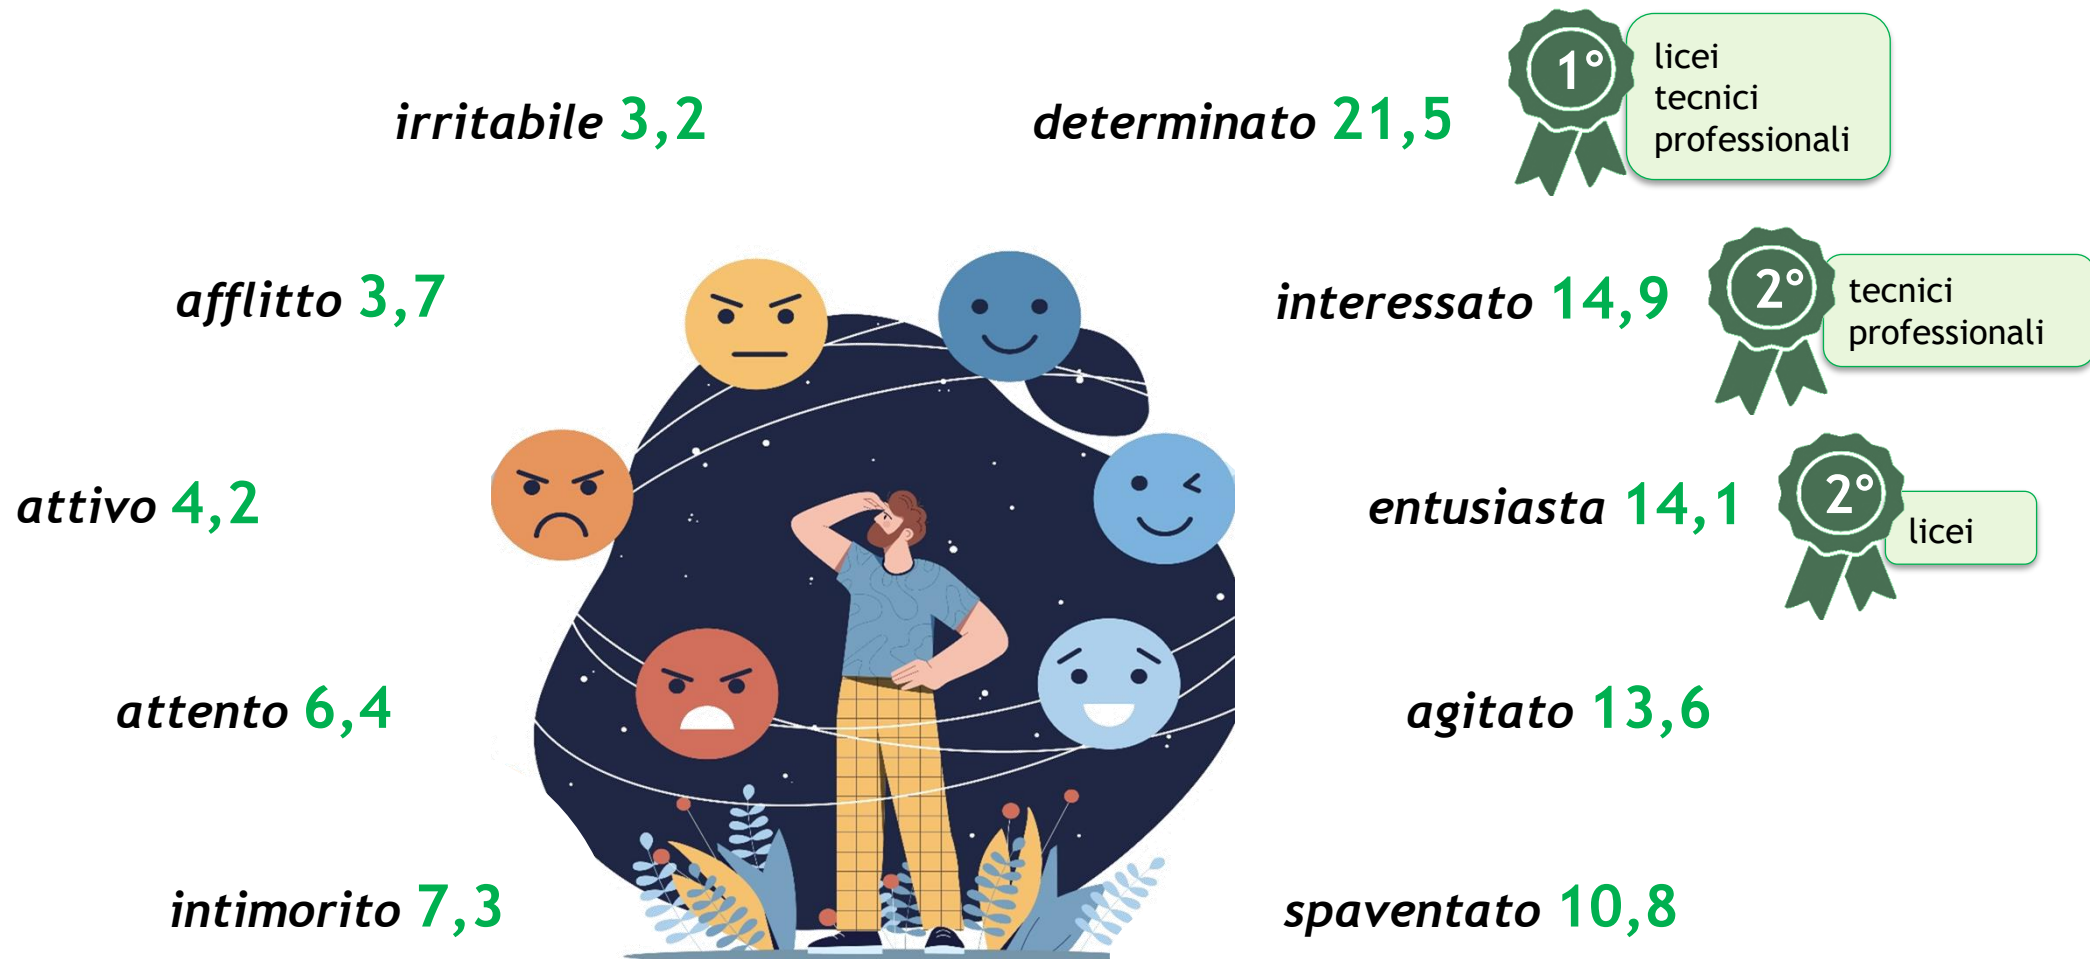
irritabile 3,2

determinato 21,5

1°

licei
tecnici
professionali

afflitto 3,7

interessato 14,9

2°

tecnici
professionali

attivo 4,2

entusiasta 14,1

2°

licei

attento 6,4

agitato 13,6

intimorito 7,3

spaventato 10,8